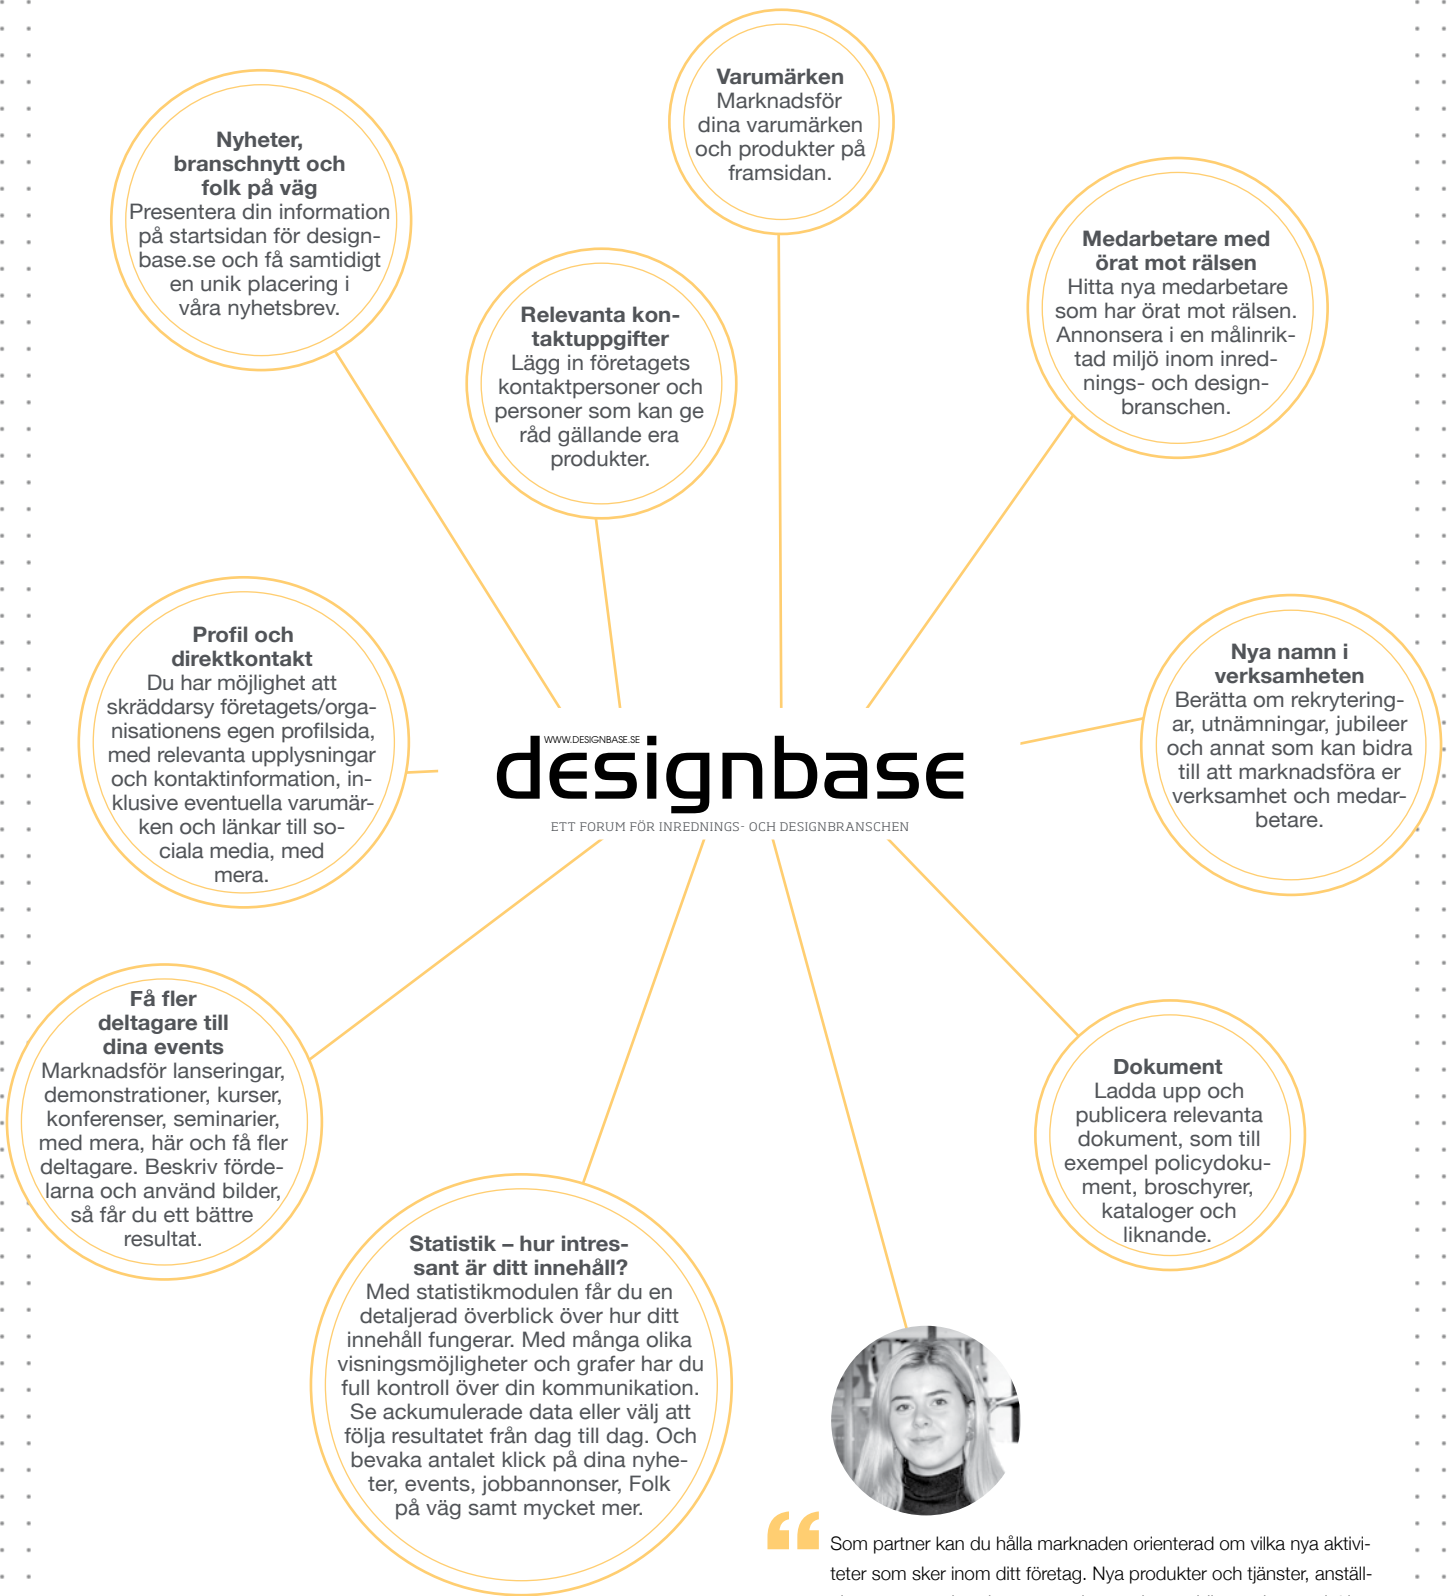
**Nyheter, branschnytt och folk på väg**
Presentera din information på startsidan för designbase.se och få samtidigt en unik placering i våra nyhetsbrev.

**Varumärken**
Marknadsför dina varumärken och produkter på framsidan.

**Relevanta kontaktuppgifter**
Lägg in företagets kontaktpersoner och personer som kan ge råd gällande era produkter.

**Medarbetare med örat mot rälsen**
Hitta nya medarbetare som har örat mot rälsen. Annonsera i en målinriktad miljö inom inrednings- och designbranschen.

**Profil och direktkontakt**
Du har möjlighet att skräddarsy företagets/organisationens egen profilsida, med relevanta upplysningar och kontaktinformation, inklusive eventuella varumärken och länkar till sociala media, med mera.

WWW.DESIGNBASE.SE
designbase
ETT FORUM FÖR INREDNINGS- OCH DESIGNBRANSCHEN

**Nya namn i verksamheten**
Berätta om rekryteringar, utnämningar, jubileer och annat som kan bidra till att marknadsföra er verksamhet och medarbetare.

**Få fler deltagare till dina events**
Marknadsför lanseringar, demonstrationer, kurser, konferenser, seminarier, med mera, här och få fler deltagare. Beskriv fördelarna och använd bilder, så får du ett bättre resultat.

**Dokument**
Ladda upp och publicera relevanta dokument, som till exempel policydokument, broschyrer, kataloger och liknande.

**Statistik – hur intressant är ditt innehåll?**
Med statistikmodulen får du en detaljerad överblick över hur ditt innehåll fungerar. Med många olika visningsmöjligheter och grafer har du full kontroll över din kommunikation. Se ackumulerade data eller välj att följa resultatet från dag till dag. Och bevaka antalet klick på dina nyheter, events, jobbannonser, Folk på väg samt mycket mer.

Som partner kan du hålla marknaden orienterad om vilka nya aktiviteter som sker inom ditt företag. Nya produkter och tjänster, anställ- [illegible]